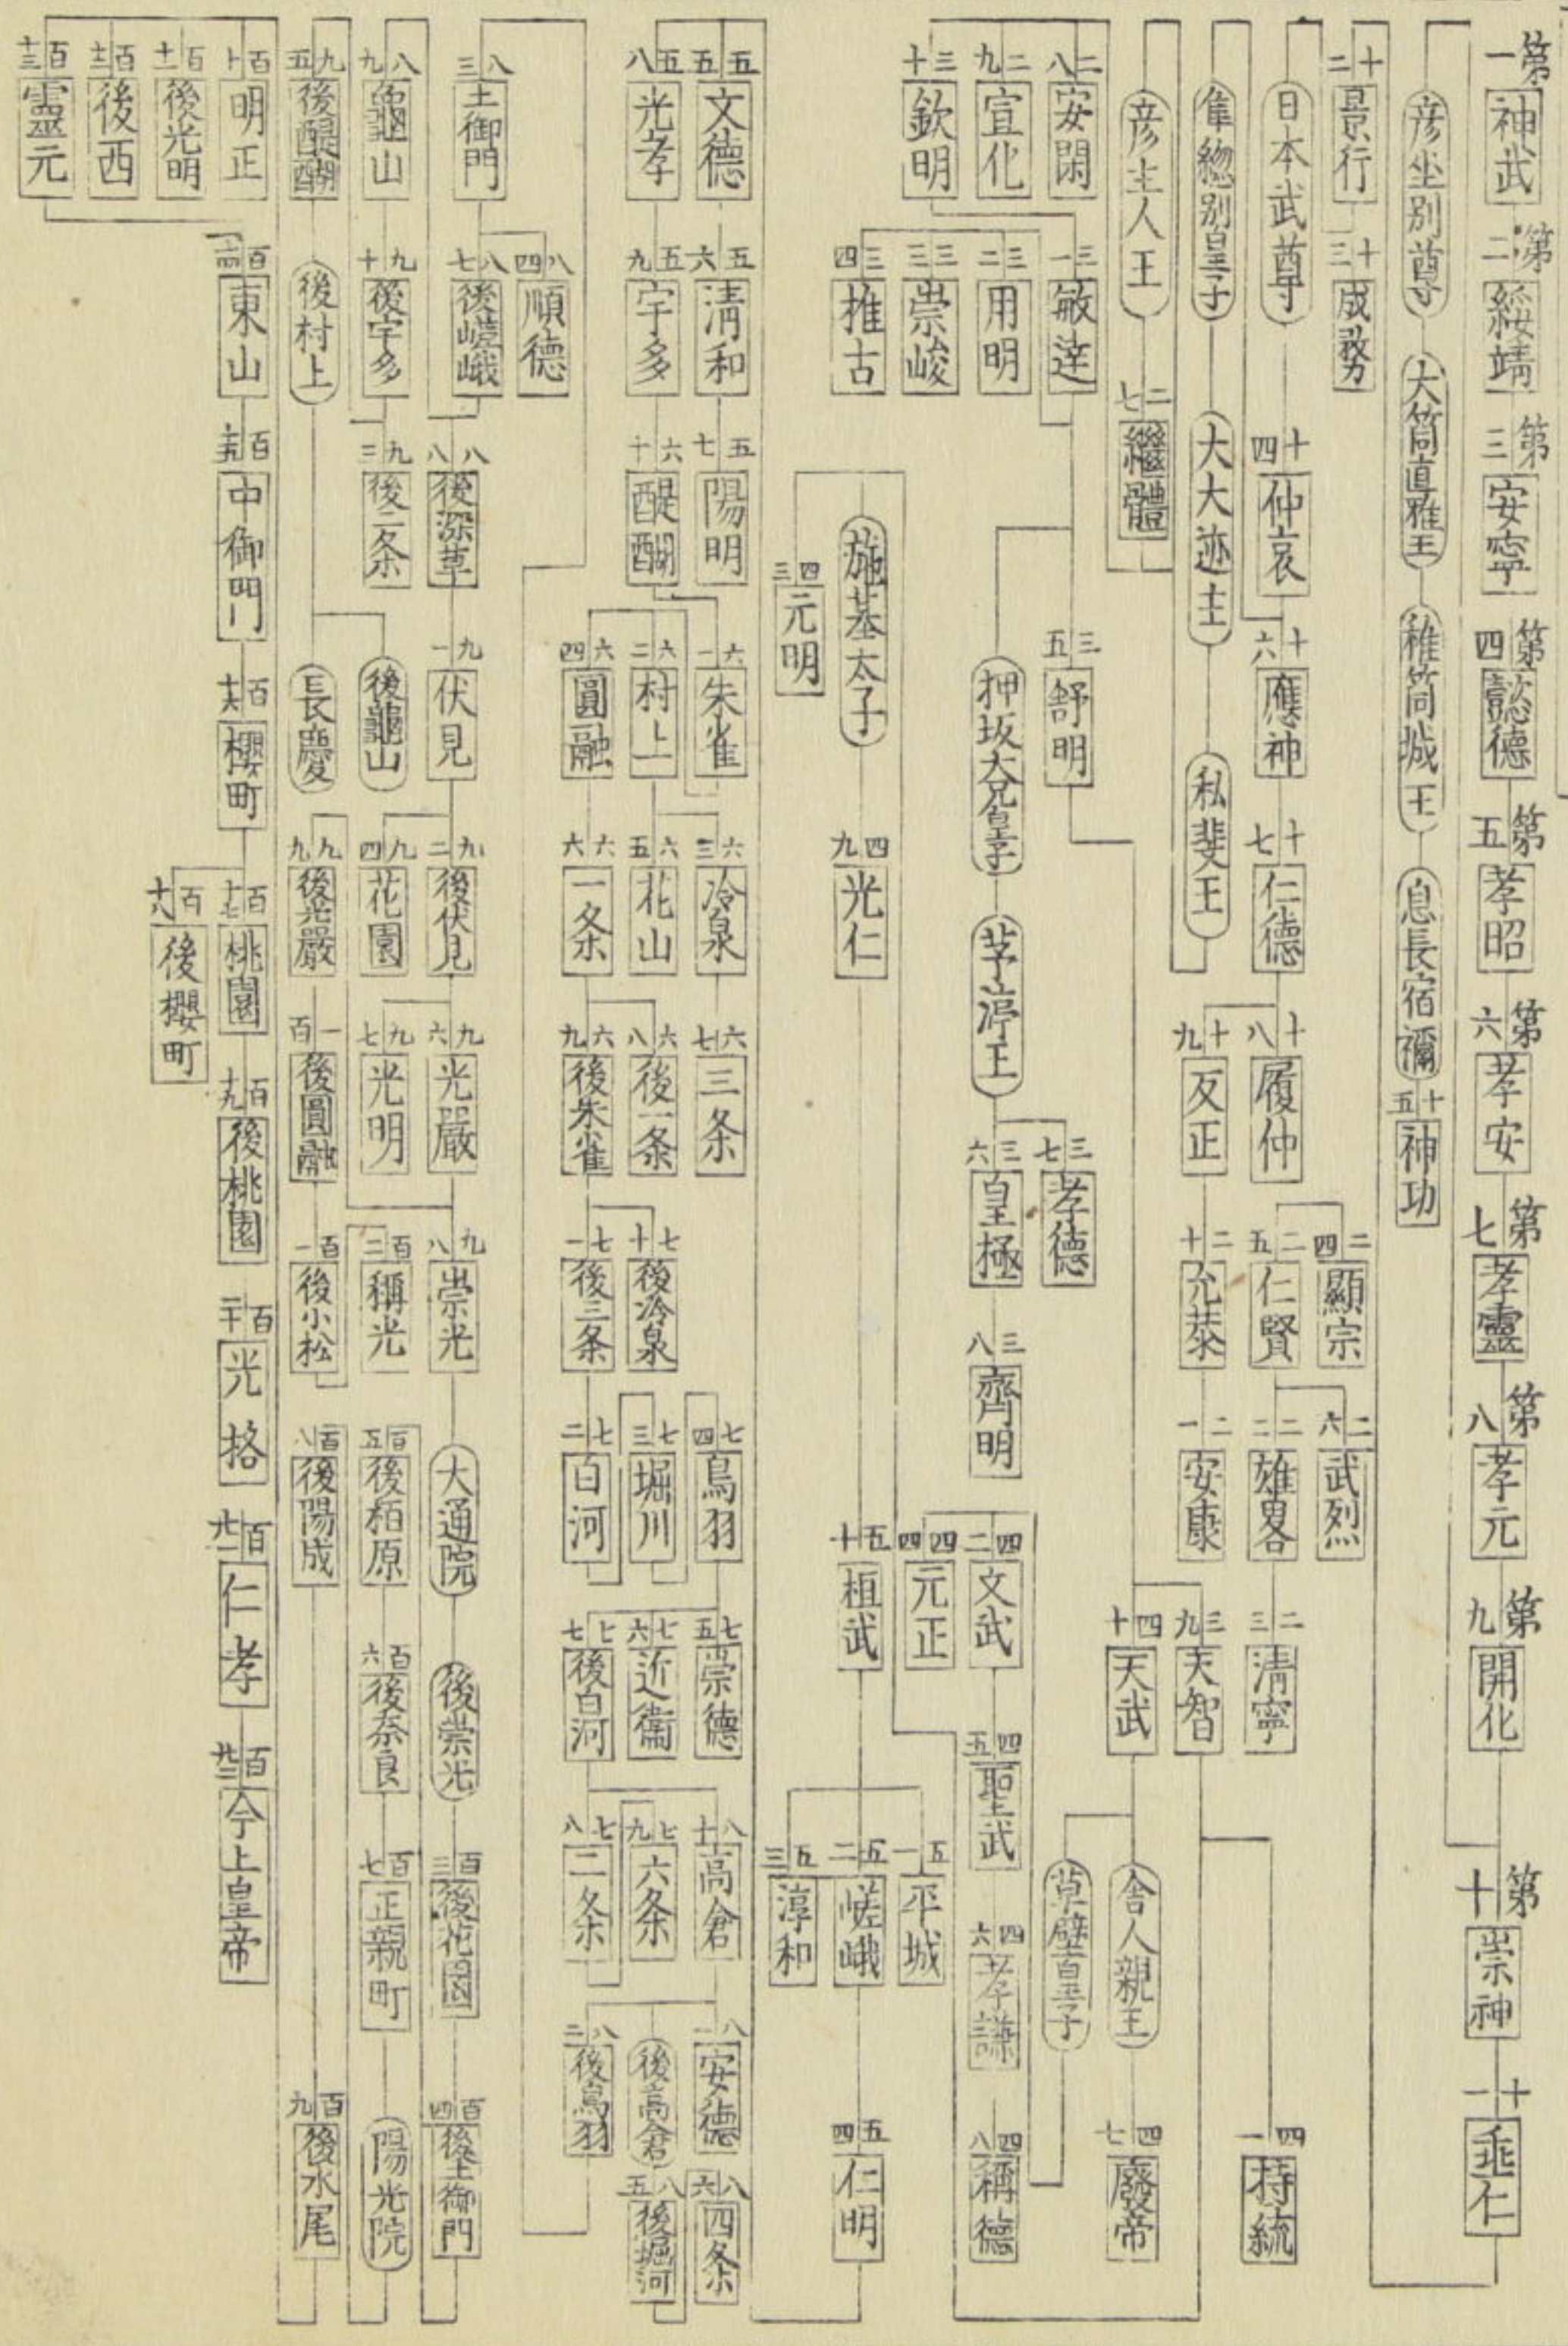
第一 神武
第二 綏靖
第三 安寧
第四 懿德
第五 孝昭
第六 孝安
第七 孝靈
第八 孝元
第九 開化
第十 崇神
十一 垂仁

彥坐別尊
大筒眞稚王
稚筒城王
息長宿禰
十五 神功

十二 景行
十三 成務

日本武尊
十四 仲哀
十六 應神
十七 仁德
十八 履仲
十九 反正
二十 允恭
二十一 安康
二十二 雄略
二十三 清寧
二十四 仁賢
二十五 武烈
二十三 顯宗

隼總別皇子
大大迹主
私斐王

彥主人王
二十七 繼體
二十八 安閑
二十九 宣化
三十 欽明
三十一 敏達
三十二 用明
三十三 崇峻
三十四 推古

押坂大兄皇子
茅渟王
三十五 舒明
三十六 皇極
三十七 孝德
三十八 齊明
三十九 天智
四十 天武
四十一 持統
舍人親王
四十七 廢帝
草壁皇子
四十二 文武
四十三 元明
四十四 元正
四十五 聖武
四十六 孝謙
四十八 稱德

施基太子
四十九 光仁
五十 桓武
五十一 平城
五十二 嵯峨
五十三 淳和
五十四 仁明

五十五 文德
五十六 清和
五十七 陽成
五十八 光孝
五十九 宇多
六十 醍醐
六十一 朱雀
六十二 村上
六十三 冷泉
六十四 圓融
六十五 花山
六十六 一条
六十七 三条
六十八 後一条
六十九 後朱雀
七十 後冷泉
七十一 後三条
七十二 白河
七十三 堀川
七十四 鳥羽
七十五 崇德
七十六 近衛
七十七 後白河
七十八 二条
七十九 六条
八十 高倉
八十一 安德
八十二 後鳥羽
後高倉
八十五 後堀河
八十六 四条

八十三 土御門
八十四 順德
八十七 後嵯峨
八十八 後深草
八十九 後宇多
九十 龜山
九十一 伏見
九十二 後伏見
九十三 後二条
九十四 花園
九十五 後醍醐
九十六 光嚴
九十七 光明
九十八 崇光
後龜山
後村上
長慶
九十九 後光嚴
百 後圓融
百一 後小松
百二 稱光
大通院
後崇光
百三 後花園
百四 後土御門
百五 後柏原
百六 後奈良
百七 正親町
陽光院
百八 後陽成
百九 後水尾

百十 明正
百十一 後光明
百十二 後西
百十三 靈元
百十四 東山
百十五 中御門
百十六 櫻町
百十七 桃園
百十八 後櫻町
百十九 後桃園
百二十 光格
百二十一 仁孝
百二十二 今上皇帝